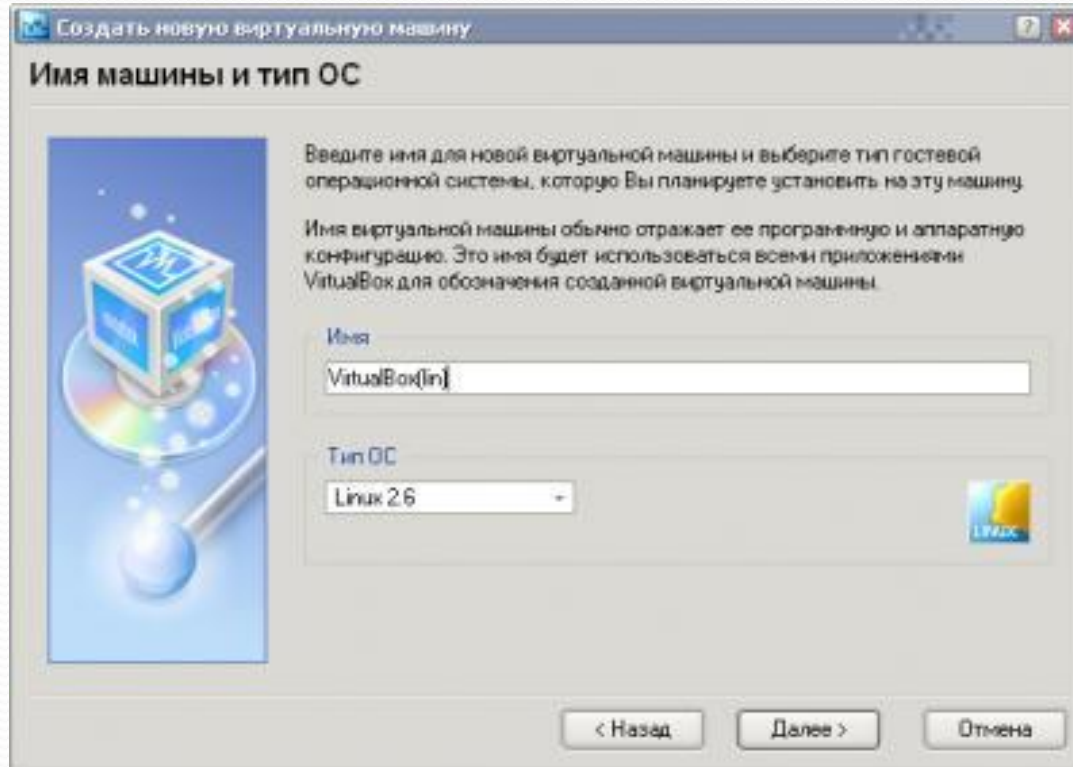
Создать новую виртуальную машину

Имя машины и тип ОС

Введите имя для новой виртуальной машины и выберите тип гостевой операционной системы, которую Вы планируете установить на эту машину.

Имя виртуальной машины обычно отражает ее программную и аппаратную конфигурацию. Это имя будет использоваться всеми приложениями VirtualBox для обозначения созданной виртуальной машины.

Имя

VirtualBox(lin)

Тип ОС

Linux 2.6

LINUX

< Назад

Далее >

Отмена